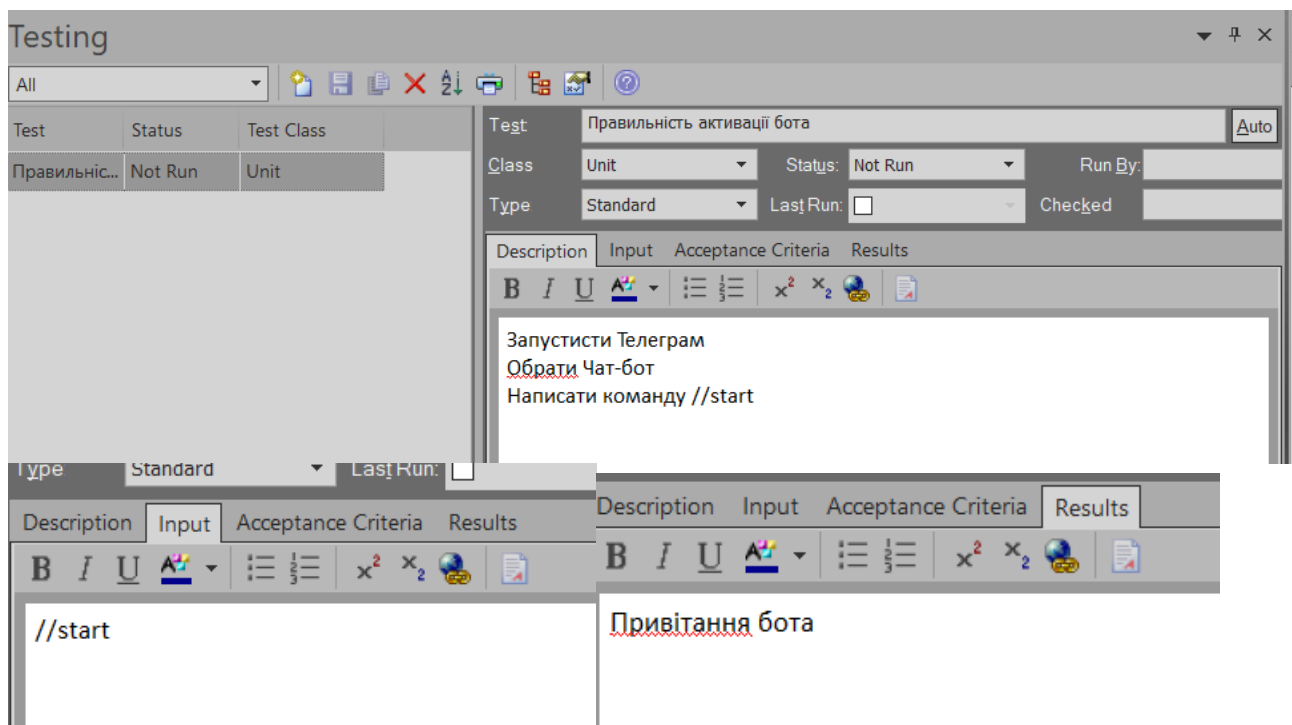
Testing

All

| Test | Status | Test Class |
|---|---|---|
| Правильніс... | Not Run | Unit |

Test Правильність активації бота Auto

Class Unit Status: Not Run Run By:

Type Standard Last Run: Checked

Description Input Acceptance Criteria Results

B I U

Запустисти Телеграм
Обрати Чат-бот
Написати команду //start

Type Standard Last Run:

Description Input Acceptance Criteria Results

B I U

//start

Description Input Acceptance Criteria Results

B I U

Привітання бота